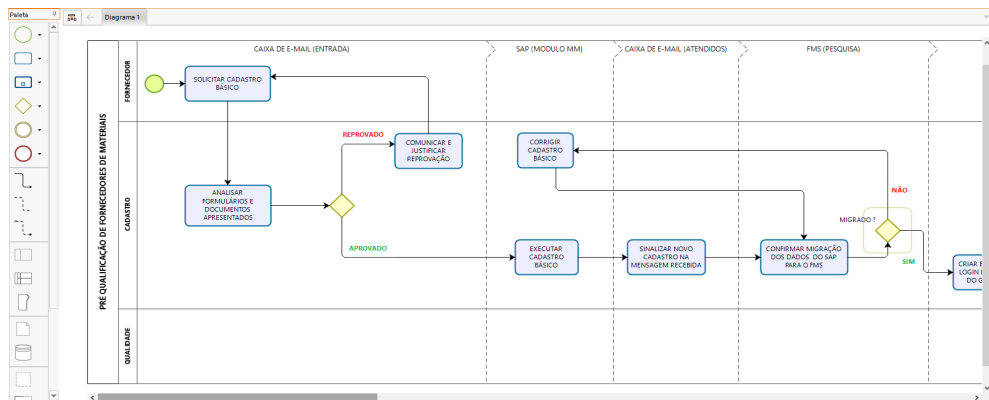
Paleta

Diagrama 1

PRÉ QUALIFICAÇÃO DE FORNECEDORES DE MATERIAIS

CAIXA DE E-MAIL (ENTRADA)

SAP (MODULO MM)

CAIXA DE E-MAIL (ATENDIDOS)

FMS (PESQUISA)

FORNECEDOR

CADASTRO

QUALIDADE

SOLICITAR CADASTRO BÁSICO

ANALISAR FORMULÁRIOS E DOCUMENTOS APRESENTADOS

REPROVADO

COMUNICAR E JUSTIFICAR REPROVAÇÃO

APROVADO

CORRIGIR CADASTRO BÁSICO

EXECUTAR CADASTRO BÁSICO

SINALIZAR NOVO CADASTRO NA MENSAGEM RECEBIDA

CONFIRMAR MIGRAÇÃO DOS DADOS DO SAP PARA O FMS

NÃO

MIGRADO ?

SIM

CRIAR E LOGIN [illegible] DO G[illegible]